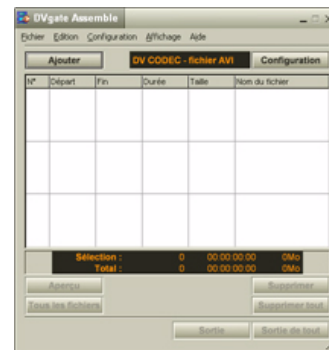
DVgate Assemble

Fichier Edition Configuration Affichage Aide

Ajouter

DV CODEC - fichier AVI

Configuration

| N° | Départ | Fin | Durée | Taille | Nom du fichier |
|---|---|---|---|---|---|
| | | | | | |

Sélection : 0 00:00:00:00 0Mo
Total : 0 00:00:00:00 0Mo

Aperçu

Supprimer

Tous les fichiers

Supprimer tout

Sortie

Sortie de tout